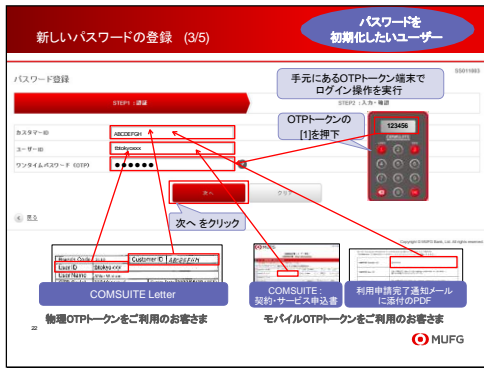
新しいパスワードの登録 (3/5)

パスワードを初期化したいユーザー

パスワード登録

SS011003

手元にあるOTPトークン端末でログイン操作を実行

STEP1：認証

STEP2：入力・確認

OTPトークンの[1]を押下

123456

カスタマーID

ABCDEFGH

ユーザーID

tbtokyo-xxxx

ワンタイムパスワード（OTP）

●●●●●●

次へ

クリア

次へ をクリック

戻る

Customer ID ABCDEFGH

User ID tbtokyo-xxxx

COMSUITE Letter

COMSUITE：契約・サービス申込書

利用申請完了通知メールに添付のPDF

物理OTPトークンをご利用のお客さま

モバイルOTPトークンをご利用のお客さま

22

MUFG